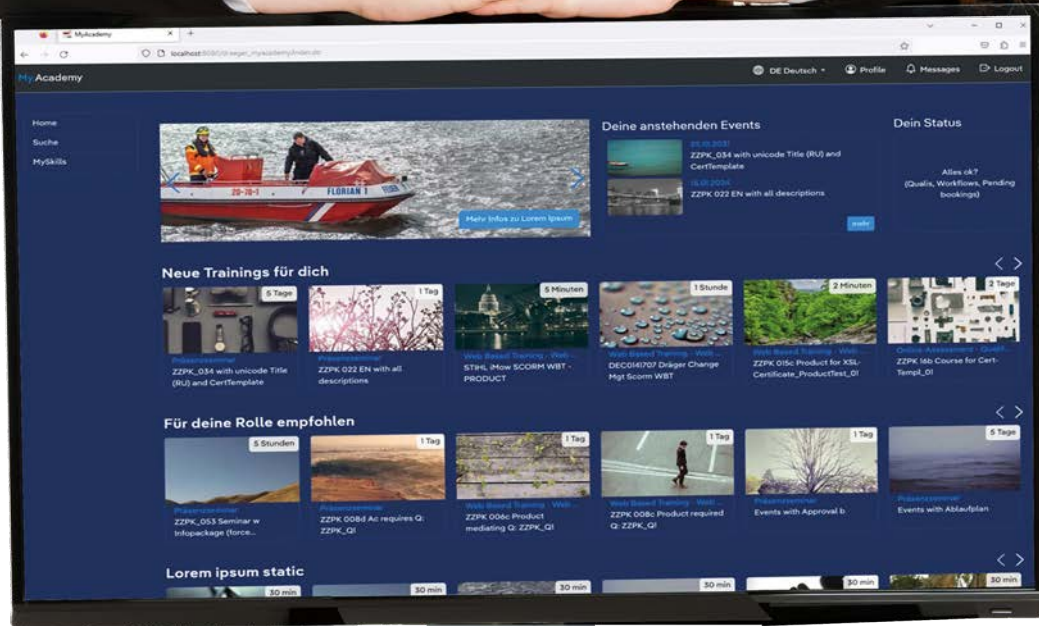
MyAcademy
localhost:8080/draeger_myacademy/index.do

MyAcademy
DE Deutsch
Profile
Messages
Logout

Home
Suche
MySkills

20-70-1
FLORIAN 1
Mehr Infos zu Lorem ipsum

Deine anstehenden Events
01.10.2021
ZZPK_034 with unicode Title (RU) and CertTemplate
15.10.2021
ZZPK 022 EN with all descriptions
mehr

Dein Status
Alles ok?
(Qualis, Workflows, Pending bookings)

Neue Trainings für dich
5 Tage
Präsenzseminar
ZZPK_034 with unicode Title (RU) and CertTemplate
1 Tag
Präsenzseminar
ZZPK 022 EN with all descriptions
5 Minuten
Web Based Training - Web ...
STIHL iMow SCORM WBT - PRODUCT
1 Stunde
Web Based Training - Web ...
DEC0141707 Dräger Change Mgt Scorm WBT
2 Minuten
Web Based Training - Web ...
ZZPK 015c Product for XSL-Certificate_ProductTest_01
2 Tage
Online Assessment - Qualif...
ZZPK 16b Course for Cert-Templ_01

Für deine Rolle empfohlen
5 Stunden
Präsenzseminar
ZZPK_053 Seminar w Infopackage (force...
1 Tag
Präsenzseminar
ZZPK 008d Ac requires Q: ZZPK_QI
1 Tag
Web Based Training - Web ...
ZZPK 006c Product mediating Q: ZZPK_QI
1 Tag
Web Based Training - Web ...
ZZPK 008c Product required Q: ZZPK_QI
1 Tag
Präsenzseminar
Events with Approval b
5 Tage
Präsenzseminar
Events with Ablaufplan

Lorem ipsum static
30 min
30 min
30 min
30 min
30 min
30 min